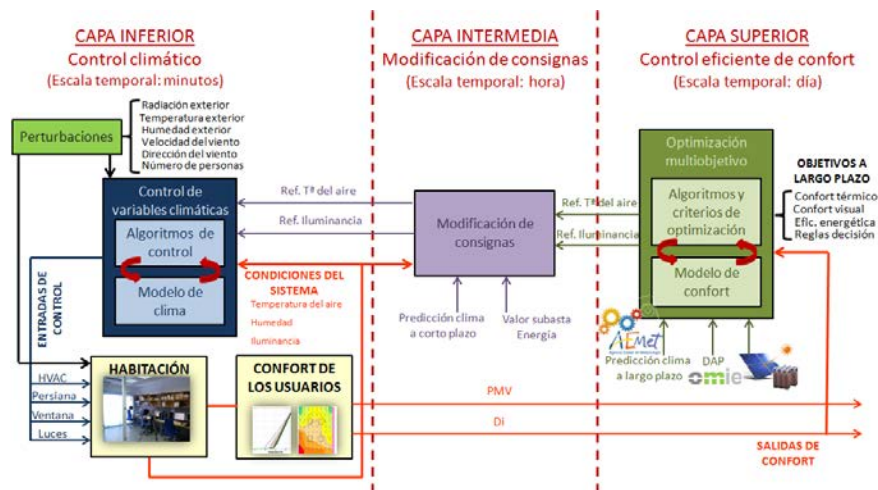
CAPA INFERIOR
Control climático
(Escala temporal: minutos)

CAPA INTERMEDIA
Modificación de consignas
(Escala temporal: hora)

CAPA SUPERIOR
Control eficiente de confort
(Escala temporal: día)

Perturbaciones

Radiación exterior
Temperatura exterior
Humedad exterior
Velocidad del viento
Dirección del viento
Número de personas

Control de variables climáticas

Algoritmos de control

Modelo de clima

Ref. Tª del aire
Ref. Iluminancia

Modificación de consignas

Ref. Tª del aire
Ref. Iluminancia

Optimización multiobjetivo

Algoritmos y criterios de optimización

Modelo de confort

OBJETIVOS A LARGO PLAZO
Confort térmico
Confort visual
Efic. energética
Reglas decisión

CONDICIONES DEL SISTEMA
Temperatura del aire
Humedad
Iluminancia

Predicción clima a corto plazo

Valor subasta Energía

AEMet

Predicción clima a largo plazo

DAP

omie

ENTRADAS DE CONTROL

HABITACIÓN

HVAC
Persiana
Ventana
Luces

CONFORT DE LOS USUARIOS

PMV

DI

SALIDAS DE CONFORT